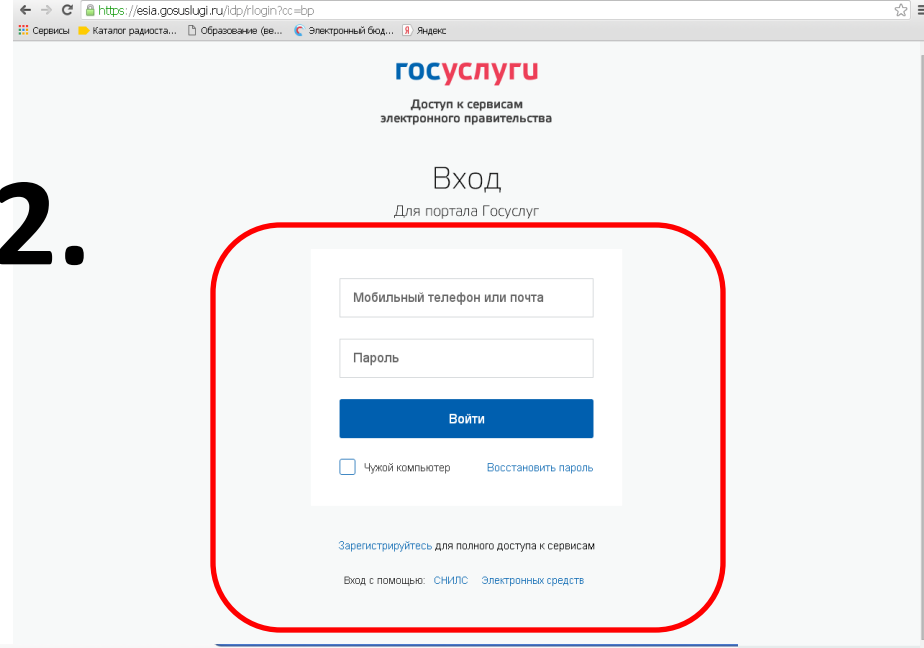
https://esia.gosuslugi.ru/idp/rlogin?cc=bp

Сервисы Каталог радиоста... Образование (ве... Электронный бюд... Яндекс

госуслуги

Доступ к сервисам электронного правительства

2.

Вход

Для портала Госуслуг

Мобильный телефон или почта

Пароль

Войти

Чужой компьютер Восстановить пароль

Зарегистрируйтесь для полного доступа к сервисам

Вход с помощью: СНИЛС Электронных средств